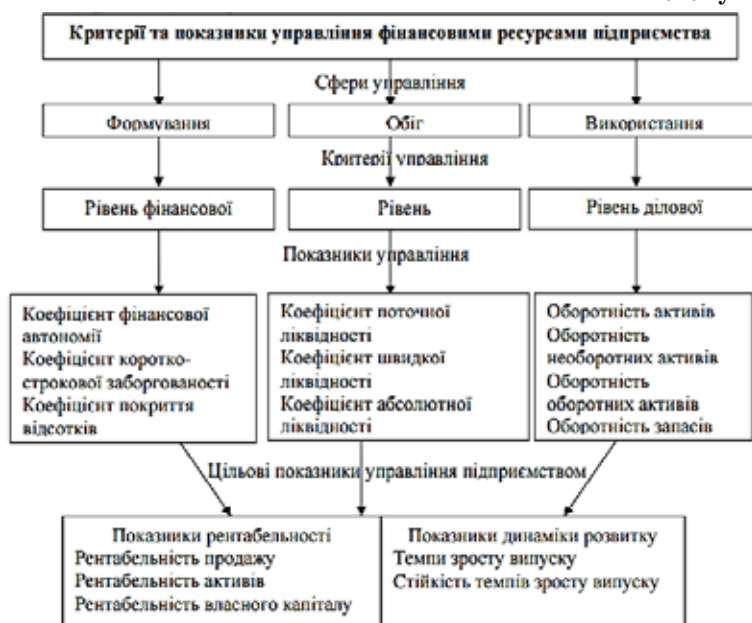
Критерії та показники управління фінансовими ресурсами підприємства

Сфери управління

Формування

Обіг

Використання

Критерії управління

Рівень фінансової

Рівень

Рівень ділової

Показники управління

Коефіцієнт фінансової автономії
Коефіцієнт коротко-строкової заборгованості
Коефіцієнт покриття відсотків

Коефіцієнт поточної ліквідності
Коефіцієнт швидкої ліквідності
Коефіцієнт абсолютної ліквідності

Оборотність активів
Оборотність необоротних активів
Оборотність оборотних активів
Оборотність запасів

Цільові показники управління підприємством

Показники рентабельності
Рентабельність продажу
Рентабельність активів
Рентабельність власного капіталу

Показники динаміки розвитку
Темпи зросту випуску
Стійкість темпів зросту випуску